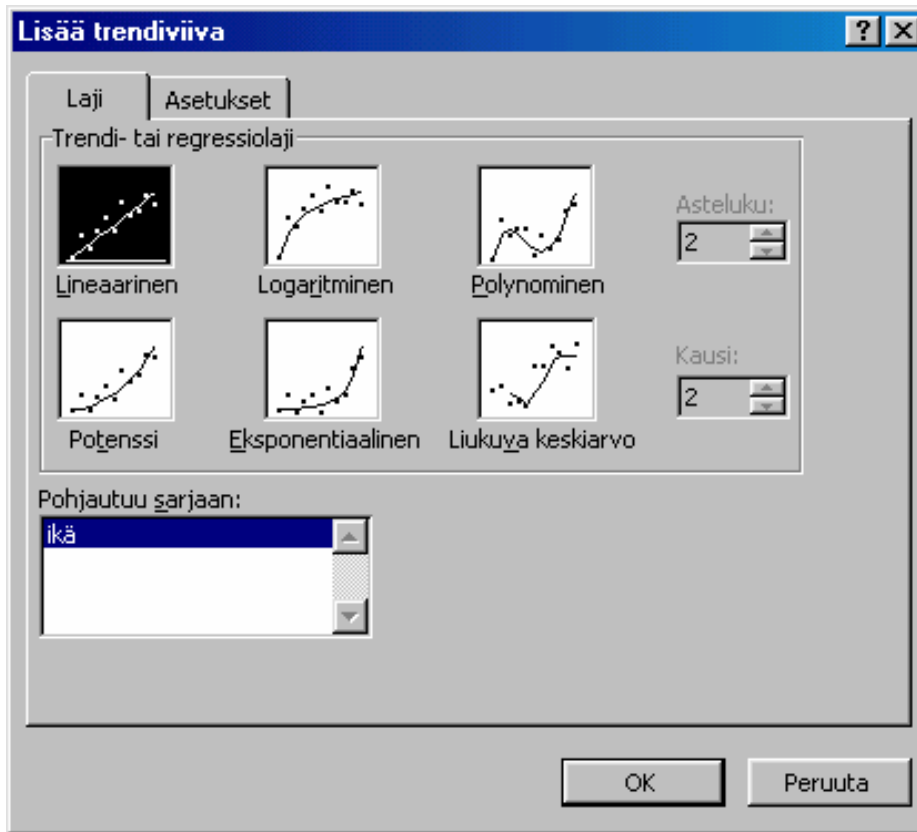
Lisää trendiviiva

?

Laji

Asetukset

Trendi- tai regressiolaji

Lineaarinen

Logaritminen

Polynominen

Asteluku:

2

Potenssi

Eksponentiaalinen

Liukuva keskiarvo

Kausi:

2

Pohjautuu sarjaan:

ikä

OK

Peruuta